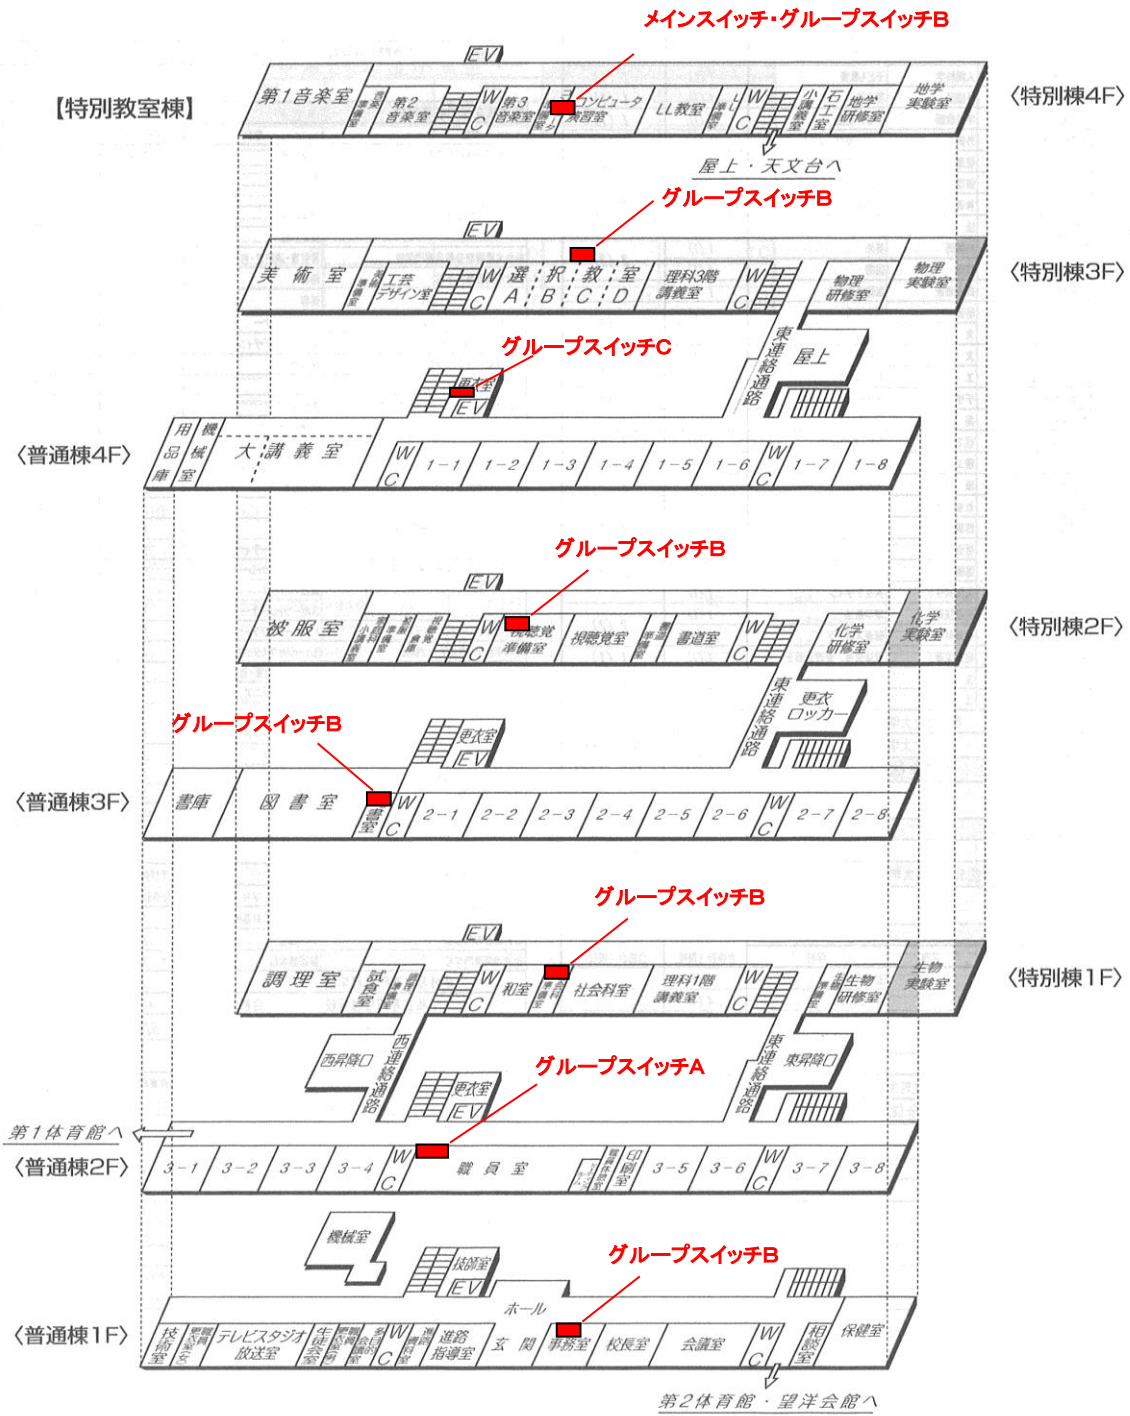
メインスイッチ・グループスイッチB

【特別教室棟】

EV

第1音楽室 第2音楽室 WC 第3音楽室 コンピュータ演習室 LL教室 WC 小講義室 石工室 地学研修室 地学実験室

〈特別棟4F〉

屋上・天文台へ

グループスイッチB

EV

美術室 工芸デザイン室 WC 選択教室 A B C D 理科3階講義室 WC 物理研修室 物理実験室

〈特別棟3F〉

グループスイッチC

更衣室 EV

東連絡通路 屋上

〈普通棟4F〉

用品庫 機械室 大講義室 WC 1-1 1-2 1-3 1-4 1-5 1-6 WC 1-7 1-8

グループスイッチB

EV

被服室 WC 視聴覚準備室 視聴覚室 書道室 WC 化学研修室 化学実験室

〈特別棟2F〉

東連絡通路 更衣ロッカー

グループスイッチB

更衣室 EV

〈普通棟3F〉

書庫 図書室 司書室 WC 2-1 2-2 2-3 2-4 2-5 2-6 WC 2-7 2-8

グループスイッチB

EV

調理室 試食室 WC 和室 社会科室 理科1階講義室 WC 生物研修室 生物実験室

〈特別棟1F〉

西連絡通路 西昇降口 東連絡通路 東昇降口

グループスイッチA

更衣室 EV

第1体育館へ

〈普通棟2F〉

3-1 3-2 3-3 3-4 WC 職員室 印刷室 3-5 3-6 WC 3-7 3-8

機械室 技師室 EV

グループスイッチB

ホール

〈普通棟1F〉

技術室 テレビスタジオ放送室 生徒会室 WC 進路指導室 玄関 事務室 校長室 会議室 WC 相談室 保健室

第2体育館・望洋会館へ